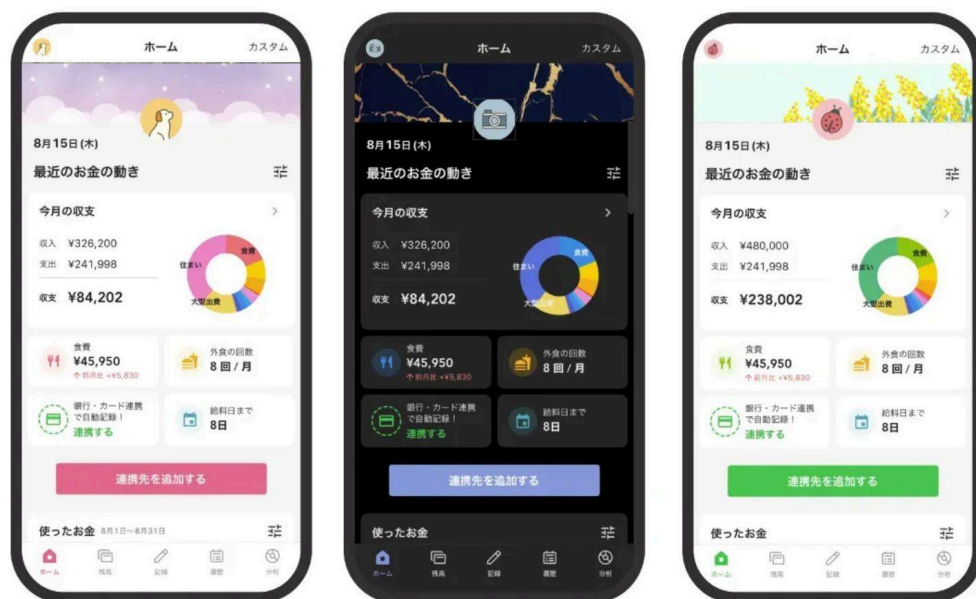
ホーム
カスタム

8月15日(木)

最近のお金の動き

今月の収支

収入 ¥326,200
支出 ¥241,998
収支 ¥84,202

住まい
食費
大型出費

食費
¥45,950
前月比 +¥5,830

外食の回数
8回 / 月

銀行・カード連携で自動記録！
連携する

給料日まで
8日

連携先を追加する

使ったお金 8月1日〜8月31日

ホーム 残高 記録 履歴 分析

ホーム
カスタム

8月15日(木)

最近のお金の動き

今月の収支

収入 ¥326,200
支出 ¥241,998
収支 ¥84,202

住まい
食費
大型出費

食費
¥45,950
前月比 +¥5,830

外食の回数
8回 / 月

銀行・カード連携で自動記録！
連携する

給料日まで
8日

連携先を追加する

使ったお金

ホーム 残高 記録 履歴 分析

ホーム
カスタム

8月15日(木)

最近のお金の動き

今月の収支

収入 ¥480,000
支出 ¥241,998
収支 ¥238,002

住まい
食費
大型出費

食費
¥45,950
前月比 +¥5,830

外食の回数
8回 / 月

銀行・カード連携で自動記録！
連携する

給料日まで
8日

連携先を追加する

使ったお金

ホーム 残高 記録 履歴 分析